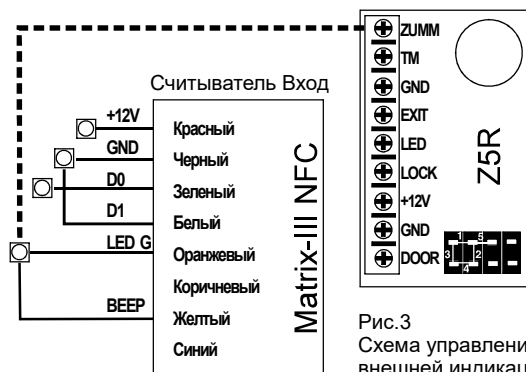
Считыватель Вход

+12V
GND
D0
D1
LED G
BEEP

Красный
Черный
Зеленый
Белый
Оранжевый
Коричневый
Желтый
Синий

Matrix-III NFC

ZUMM
TM
GND
EXIT
LED
LOCK
+12V
GND
DOOR

1 5
3 2
4

Z5R

Рис.3
Схема управлени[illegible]
внешней индикац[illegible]